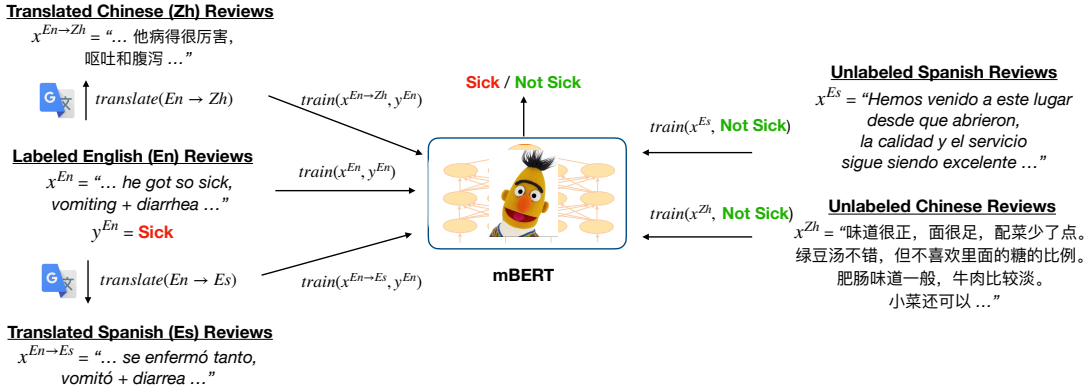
Translated Chinese (Zh) Reviews
$x^{En \to Zh}$ = "… 他病得很厉害, 呕吐和腹泻 …"

$translate(En \to Zh)$

Labeled English (En) Reviews
$x^{En}$ = "… he got so sick, vomiting + diarrhea …"
$y^{En}$ = Sick

$translate(En \to Es)$

Translated Spanish (Es) Reviews
$x^{En \to Es}$ = "… se enfermó tanto, vomitó + diarrea …"

$train(x^{En \to Zh}, y^{En})$

$train(x^{En}, y^{En})$

$train(x^{En \to Es}, y^{En})$

Sick / Not Sick

mBERT

$train(x^{Es}$, Not Sick)

$train(x^{Zh}$, Not Sick)

Unlabeled Spanish Reviews
$x^{Es}$ = "Hemos venido a este lugar desde que abrieron, la calidad y el servicio sigue siendo excelente …"

Unlabeled Chinese Reviews
$x^{Zh}$ = "味道很正，面很足，配菜少了点。绿豆汤不错，但不喜欢里面的糖的比例。肥肠味道一般，牛肉比较淡。小菜还可以 …"